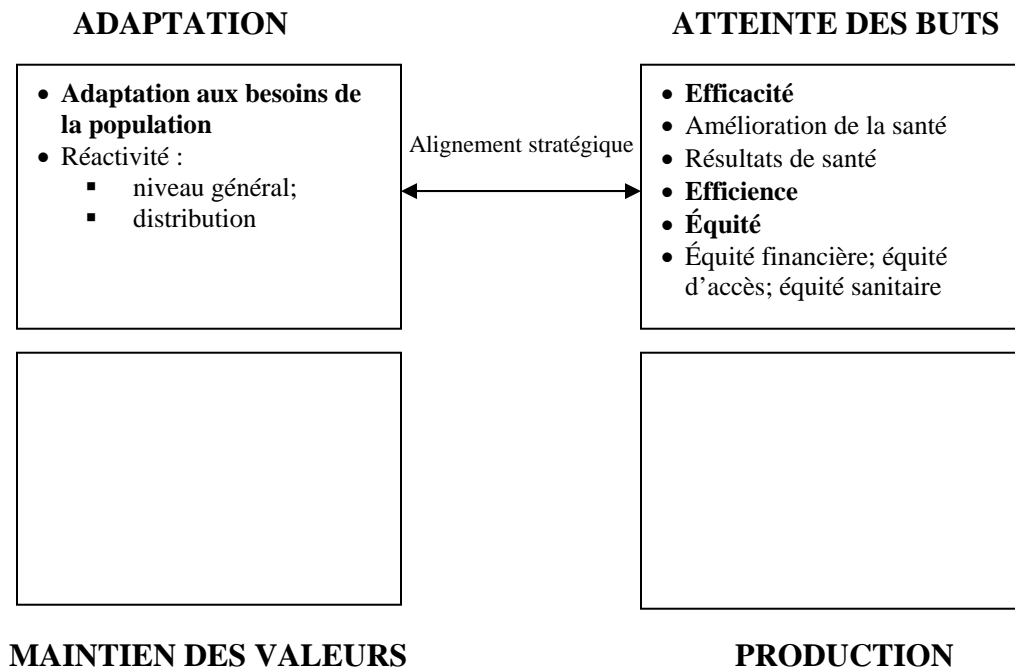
ADAPTATION

ATTEINTE DES BUTS

- Adaptation aux besoins de la population
- Réactivité :
  - niveau général;
  - distribution

Alignement stratégique

- Efficacité
- Amélioration de la santé
- Résultats de santé
- Efficience
- Équité
- Équité financière; équité d'accès; équité sanitaire

MAINTIEN DES VALEURS

PRODUCTION